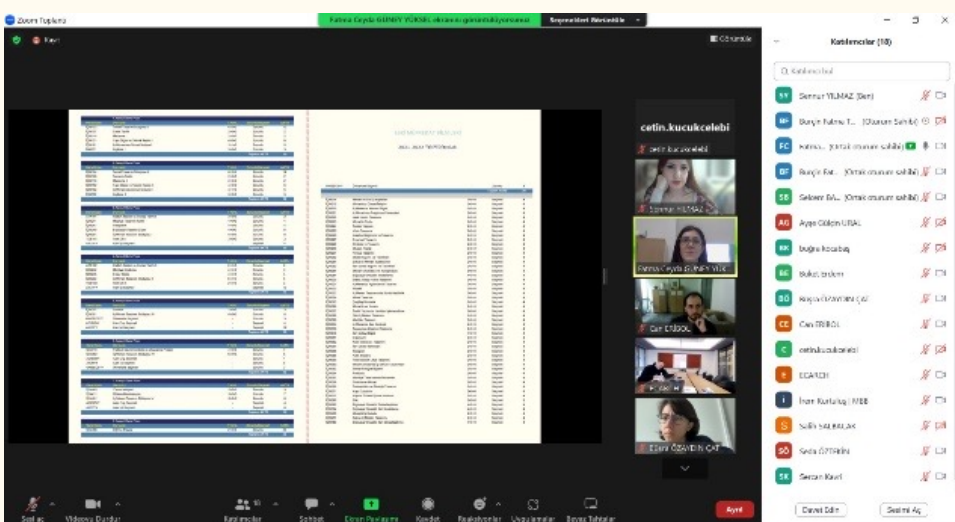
Zoom Toplantı

Fatma Ceyda GÜNEY YÜKSEL ekranını görüntülüyorsunuz

Seçenekleri Görüntüle

Kayıt

Görünüm

cetin.kucukcelebi

cetin.kucukcelebi

Sermur YILMAZ

Fatma Ceyda GÜNEY YÜK...

Can ERBOL

Esen ÖZAYDIN ÇAT

Katılımcılar (18)

Katılımcı bul

SY Sermur YILMAZ (Ben)

BF Burçin Fatma T... (Oturum Sahibi)

FC Fatma... (Ortak oturum sahibi)

BF Burçin Fat... (Ortak oturum sahibi)

SE Selcen EA... (Ortak oturum sahibi)

AG Ayşe Gülşen URAL

BK buğra kocabaş

BE Bulut erdem

BÖ Burçin ÖZAYDIN ÇAT

CE Can ERBOL

C cetin.kucukcelebi

E ECARCH

İ İnan Kurtuluş | MEB

S Salih SALBALAK

SÖ Seda ÖZTEKİN

SK Sercan Kavri

Davet Edin

Sesimi Aç

Sesi aç

Videoyu Durdur

Katılımcılar

Sohbet

Ekranı Paylaşma

Kaydet

Reaksiyonlar

Uygulamalar

Beyaz Tahtalar

Ayrıl